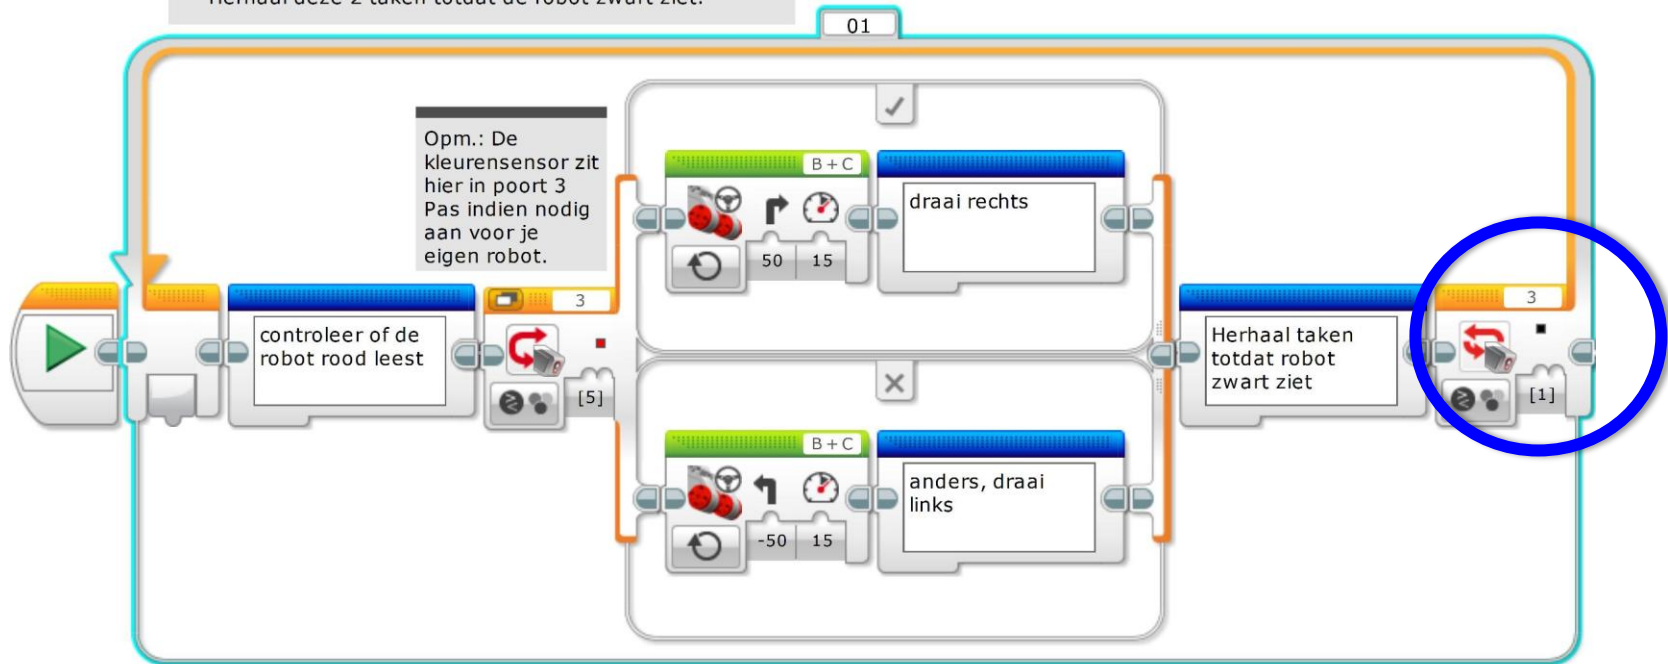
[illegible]

01

Opm.: De kleurensensor zit hier in poort 3 Pas indien nodig aan voor je eigen robot.

controleer of de robot rood leest

3

[5]

B + C

50 15

draai rechts

B + C

-50 15

anders, draai links

Herhaal taken totdat robot zwart ziet

3

[1]